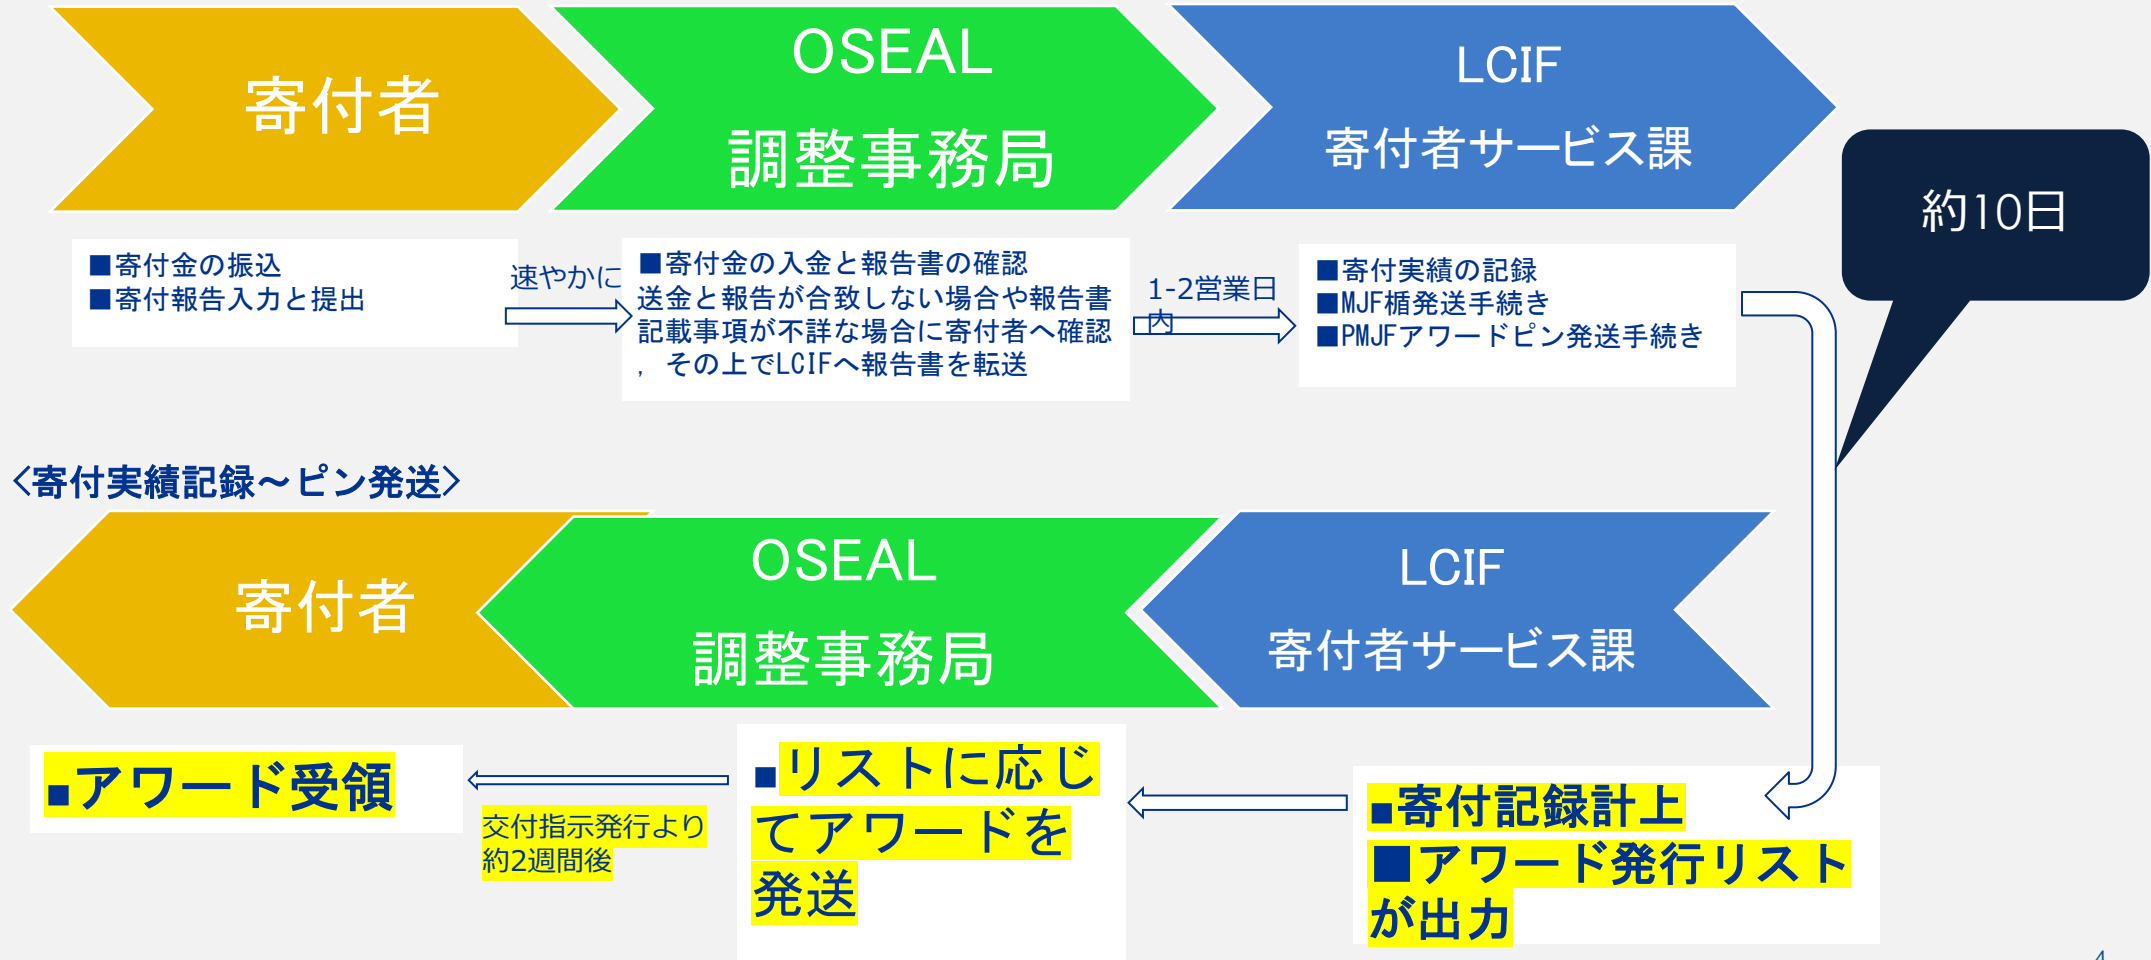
寄付者

OSEAL
調整事務局

LCIF
寄付者サービス課

約10日

■寄付金の振込
■寄付報告入力と提出

速やかに

■寄付金の入金と報告書の確認
送金と報告が合致しない場合や報告書記載事項が不詳な場合に寄付者へ確認，その上でLCIFへ報告書を転送

1-2営業日内

■寄付実績の記録
■MJF楯発送手続き
■PMJFアワードピン発送手続き

〈寄付実績記録～ピン発送〉

寄付者

OSEAL
調整事務局

LCIF
寄付者サービス課

■アワード受領

交付指示発行より約2週間後

■リストに応じてアワードを発送

■寄付記録計上
■アワード発行リストが出力